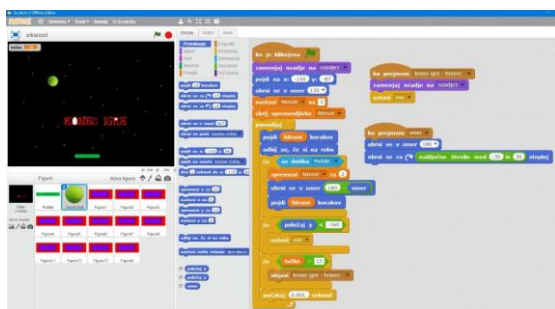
Scratch 2 Offline Editor

arkanoid

brzina 0

KONEC IGRE

Skripte Videzi Zvoki

ko je kliknjena
zamenjaj ozadje na ozadje1
pojdi na x: 0 y: -97
obrni se v smer 135
nastavi hitrost na 8
ponavljaj
pojdi hitrost korakov
odbij se, če si na robu
če se dotika Ploščica ?
spremeni hitrost za 1
obrni se v smer 180 - smer
pojdi hitrost korakov
če položaj y < -165
ustavi vse
če točke = 32
objavi konec igre - bravo
počakaj 0.001 sekund

ko prejmem konec igre - bravo
zamenjaj ozadje na ozadje2
ustavi vse

ko prejmem smer
obrni se v smer 180
obrni se za naključno število med 30 in 90 stopinj

Figure
Nova figura:
Ploščica
Žoga
Figura1
Figura2
Figura3
Figura4
Figura5
Figura6
Figura7
Figura8
Figura9
Figura10
Figura11
Figura12